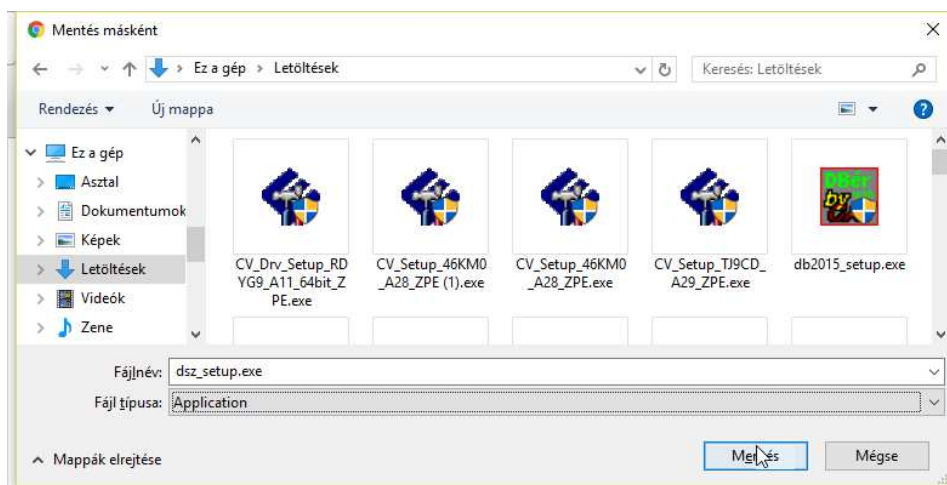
Mentés másként

Ez a gép > Letöltések

Keresés: Letöltések

Rendezés ▾ Új mappa

Ez a gép
Asztal
Dokumentumok
Képek
Letöltések
Videók
Zene

CV_Drv_Setup_RDYG9_A11_64bit_ZPE.exe
CV_Setup_46KM0_A28_ZPE (1).exe
CV_Setup_46KM0_A28_ZPE.exe
CV_Setup_TJ9CD_A29_ZPE.exe
db2015_setup.exe

DBér by

Fájlnév: dsz_setup.exe
Fájl típusa: Application

Mappák elrejtése

Mentés
Mégse